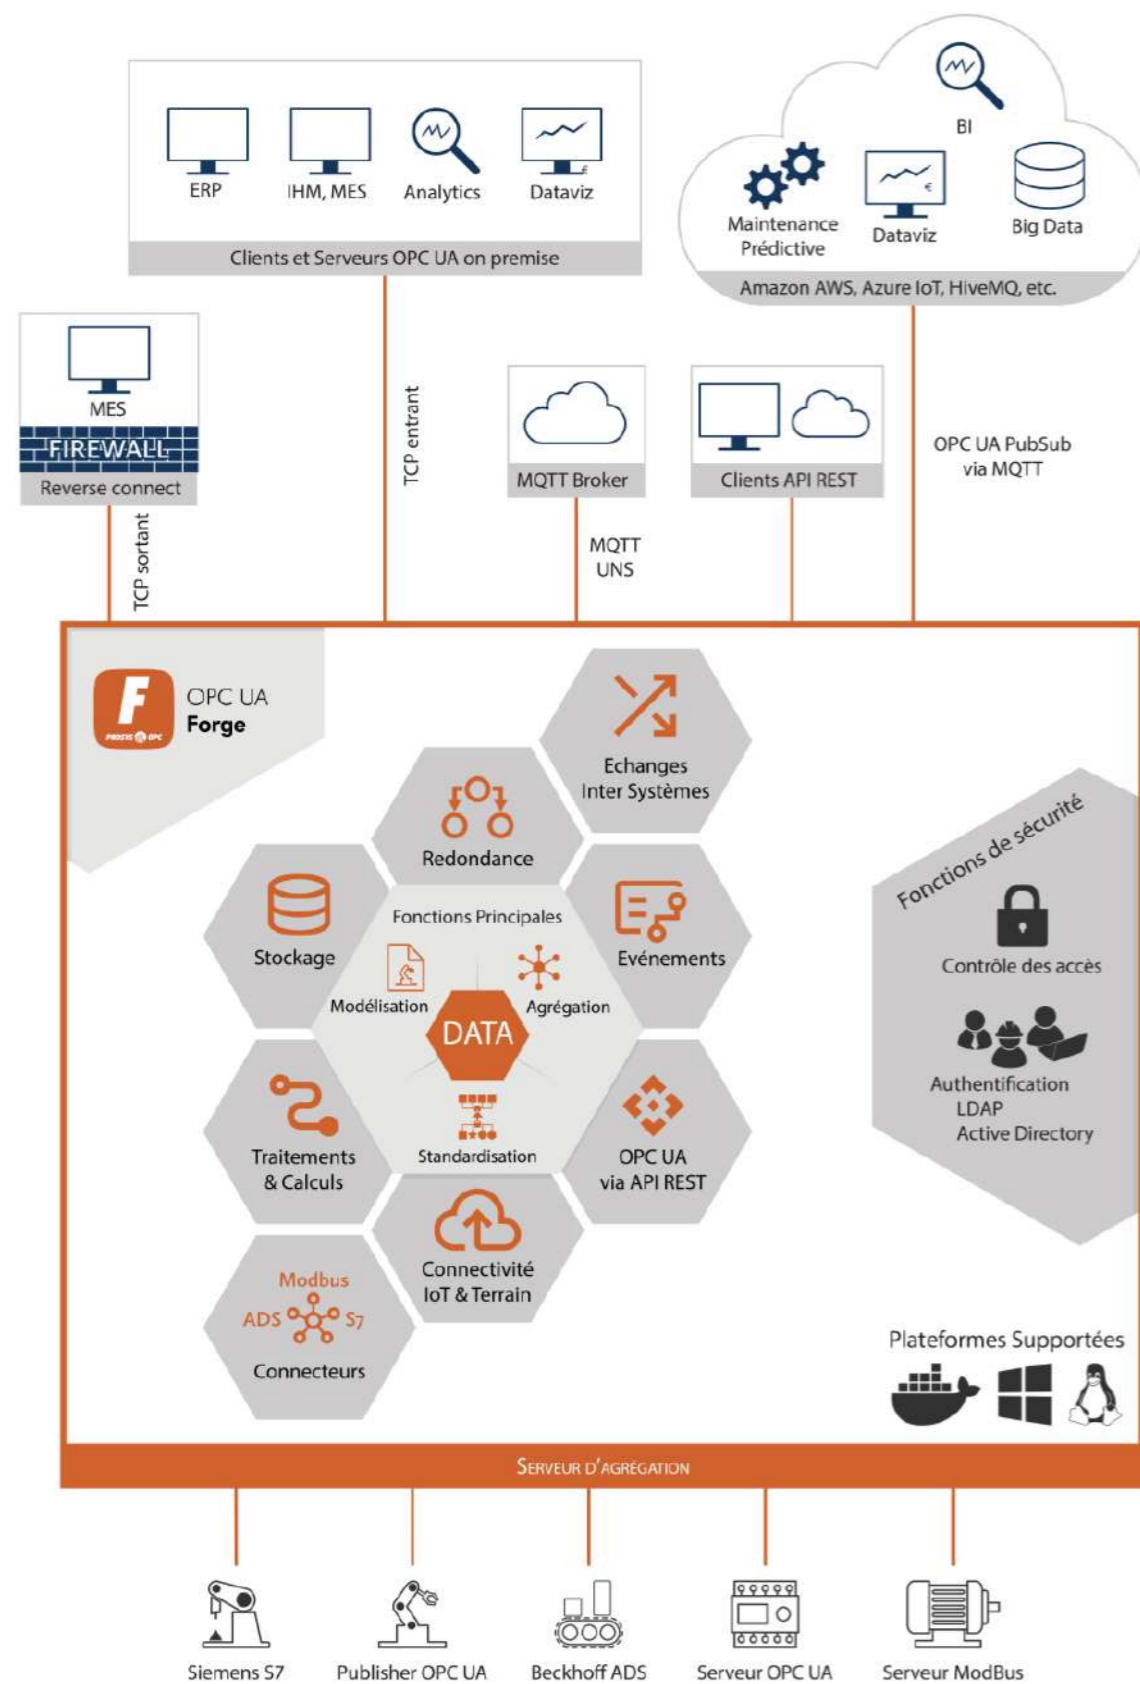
ERP
IHM, MES
Analytics
Dataviz
Clients et Serveurs OPC UA on premise

BI
Maintenance Prédictive
Dataviz
Big Data
Amazon AWS, Azure IoT, HiveMQ, etc.

MES
FIREWALL
Reverse connect

TCP sortant

TCP entrant

MQTT Broker

Clients API REST

MQTT UNS

OPC UA PubSub via MQTT

OPC UA Forge

Echanges Inter Systèmes
Redondance
Stockage
Fonctions Principales
Evénements
Modélisation
Agrégation
DATA
Standardisation
Traitements & Calculs
OPC UA via API REST
Connectivité IoT & Terrain
Modbus
ADS
S7
Connecteurs

Fonctions de sécurité
Contrôle des accès
Authentification LDAP Active Directory

Plateformes Supportées

Serveur d'agrégation

Siemens S7
Publisher OPC UA
Beckhoff ADS
Serveur OPC UA
Serveur ModBus